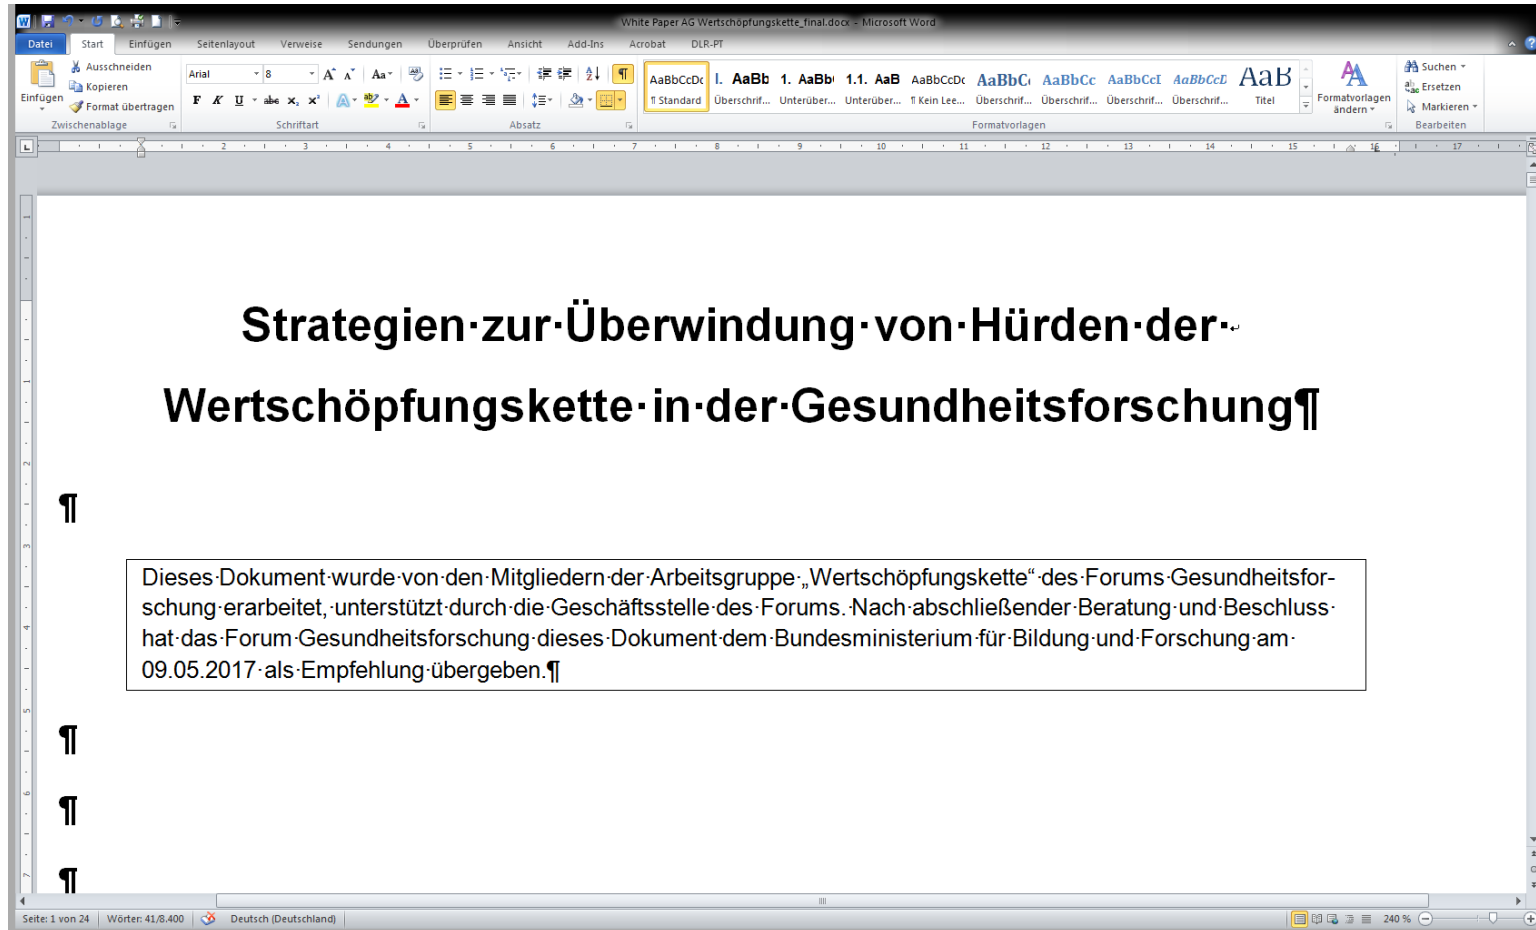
White Paper AG Wertschöpfungskette_final.docx - Microsoft Word

Datei Start Einfügen Seitenlayout Verweise Sendungen Überprüfen Ansicht Add-Ins Acrobat DLR-PT

Ausschneiden
Kopieren
Einfügen
Format übertragen
Zwischenablage

Arial 8
F K U abc $x_2$ $x^2$
Schriftart

Absatz

AaBbCcDc ¶ Standard
I. AaBb Überschrif...
1. AaBb Unterüber...
1.1. AaB Unterüber...
AaBbCcDc ¶ Kein Lee...
AaBbC Überschrif...
AaBbCc Überschrif...
AaBbCcI Überschrif...
AaBbCcD Überschrif...
AaB Titel
Formatvorlagen ändern
Formatvorlagen

Suchen
Ersetzen
Markieren
Bearbeiten

Strategien·zur·Überwindung·von·Hürden·der·
Wertschöpfungskette·in·der·Gesundheitsforschung¶

¶

Dieses·Dokument·wurde·von·den·Mitgliedern·der·Arbeitsgruppe·„Wertschöpfungskette“·des·Forums·Gesundheitsforschung·erarbeitet,·unterstützt·durch·die·Geschäftsstelle·des·Forums.·Nach·abschließender·Beratung·und·Beschluss·hat·das·Forum·Gesundheitsforschung·dieses·Dokument·dem·Bundesministerium·für·Bildung·und·Forschung·am·09.05.2017·als·Empfehlung·übergeben.¶

¶

¶

¶

Seite: 1 von 24 Wörter: 41/8.400 Deutsch (Deutschland) 240 %